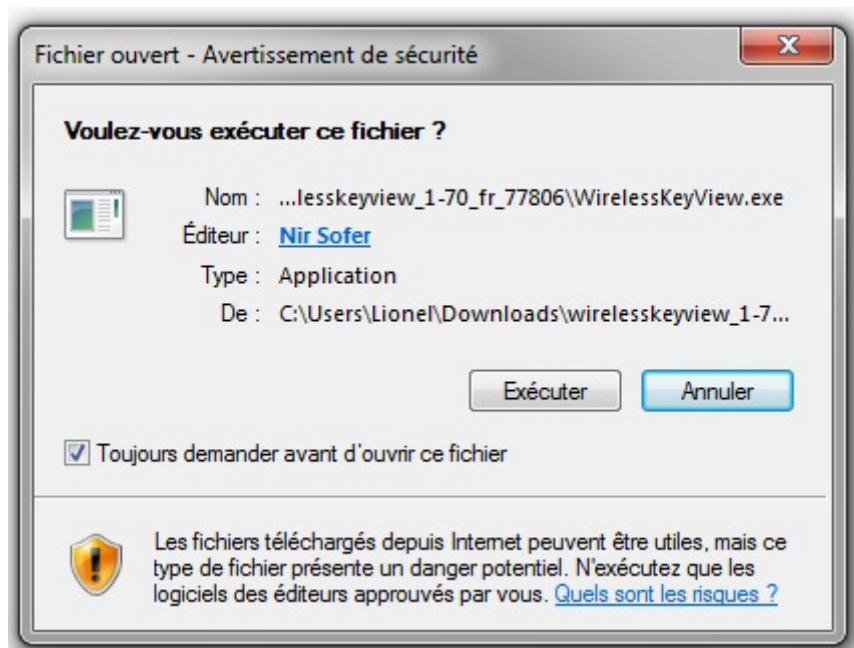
Fichier ouvert - Avertissement de sécurité

X

Voulez-vous exécuter ce fichier ?

Nom : ...lesskeyview_1-70_fr_77806\WirelessKeyView.exe

Éditeur : Nir Sofer

Type : Application

De : C:\Users\Lionel\Downloads\wirelesskeyview_1-7...

Exécuter

Annuler

Toujours demander avant d'ouvrir ce fichier

Les fichiers téléchargés depuis Internet peuvent être utiles, mais ce type de fichier présente un danger potentiel. N'exécutez que les logiciels des éditeurs approuvés par vous. Quels sont les risques ?